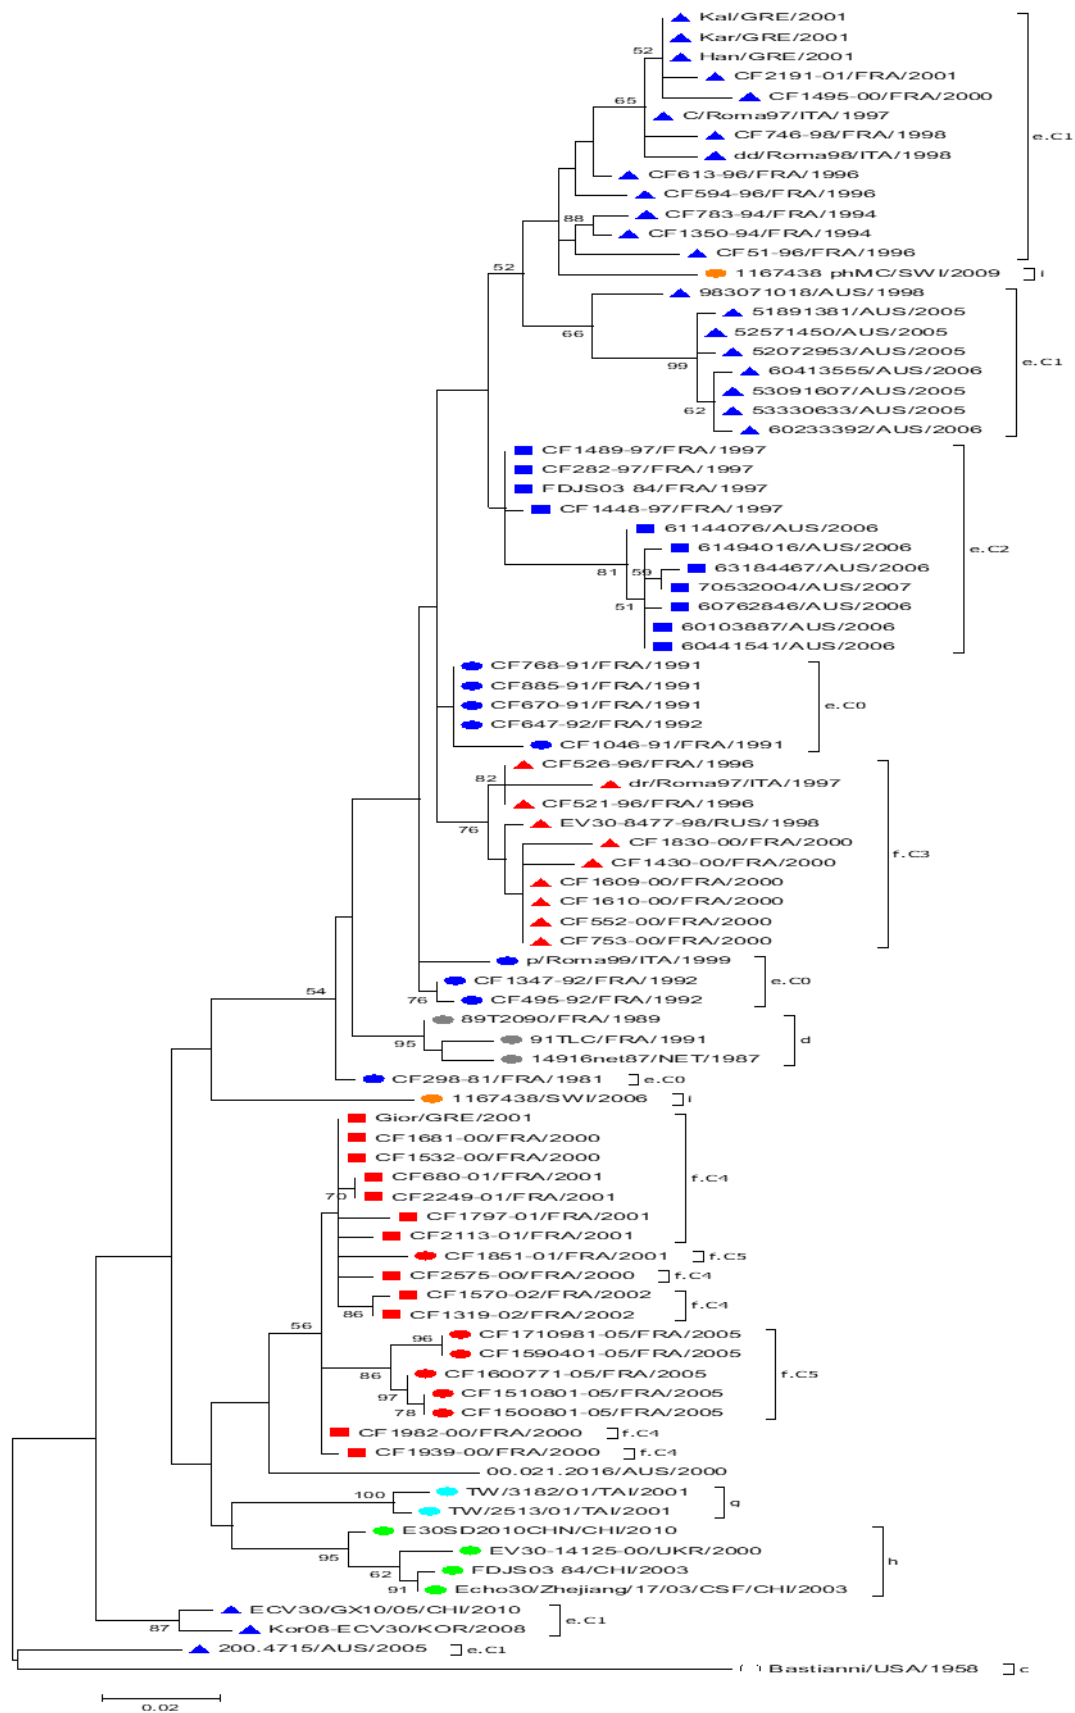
Kal/GRE/2001
Kar/GRE/2001
Han/GRE/2001
CF2191-01/FRA/2001
CF1495-00/FRA/2000
C/Roma97/ITA/1997
CF746-98/FRA/1998
dd/Roma98/ITA/1998
CF613-96/FRA/1996
CF594-96/FRA/1996
CF783-94/FRA/1994
CF1350-94/FRA/1994
CF51-96/FRA/1996
1167438 phMC/SWI/2009
983071018/AUS/1998
51891381/AUS/2005
52571450/AUS/2005
52072953/AUS/2005
60413555/AUS/2006
53091607/AUS/2005
53330633/AUS/2005
60233392/AUS/2006
CF1489-97/FRA/1997
CF282-97/FRA/1997
FDJS03 84/FRA/1997
CF1448-97/FRA/1997
61144076/AUS/2006
61494016/AUS/2006
63184467/AUS/2006
70532004/AUS/2007
60762846/AUS/2006
60103887/AUS/2006
60441541/AUS/2006
CF768-91/FRA/1991
CF885-91/FRA/1991
CF670-91/FRA/1991
CF647-92/FRA/1992
CF1046-91/FRA/1991
CF526-96/FRA/1996
dr/Roma97/ITA/1997
CF521-96/FRA/1996
EV30-8477-98/RUS/1998
CF1830-00/FRA/2000
CF1430-00/FRA/2000
CF1609-00/FRA/2000
CF1610-00/FRA/2000
CF552-00/FRA/2000
CF753-00/FRA/2000
p/Roma99/ITA/1999
CF1347-92/FRA/1992
CF495-92/FRA/1992
89T2090/FRA/1989
91TLC/FRA/1991
14916net87/NET/1987
CF298-81/FRA/1981
1167438/SWI/2006
Gior/GRE/2001
CF1681-00/FRA/2000
CF1532-00/FRA/2000
CF680-01/FRA/2001
CF2249-01/FRA/2001
CF1797-01/FRA/2001
CF2113-01/FRA/2001
CF1851-01/FRA/2001
CF2575-00/FRA/2000
CF1570-02/FRA/2002
CF1319-02/FRA/2002
CF1710981-05/FRA/2005
CF1590401-05/FRA/2005
CF1600771-05/FRA/2005
CF1510801-05/FRA/2005
CF1500801-05/FRA/2005
CF1982-00/FRA/2000
CF1939-00/FRA/2000
00.021.2016/AUS/2000
TW/3182/01/TAI/2001
TW/2513/01/TAI/2001
E30SD2010CHN/CHI/2010
EV30-14125-00/UKR/2000
FDJS03 84/CHI/2003
Echo30/Zhejiang/17/03/CSF/CHI/2003
ECV30/GX10/05/CHI/2010
Kor08-ECV30/KOR/2008
200.4715/AUS/2005
Bastianni/USA/1958

e.C1
i
e.C1
e.C2
e.C0
f.C3
e.C0
d
e.C0
i
f.C4
f.C5
f.C4
f.C4
f.C5
f.C4
f.C4
g
h
e.C1
e.C1
c

52
65
88
52
66
99
62
81
59
51
82
76
54
76
95
70
86
56
96
86
97
78
100
95
62
91
87
0.02